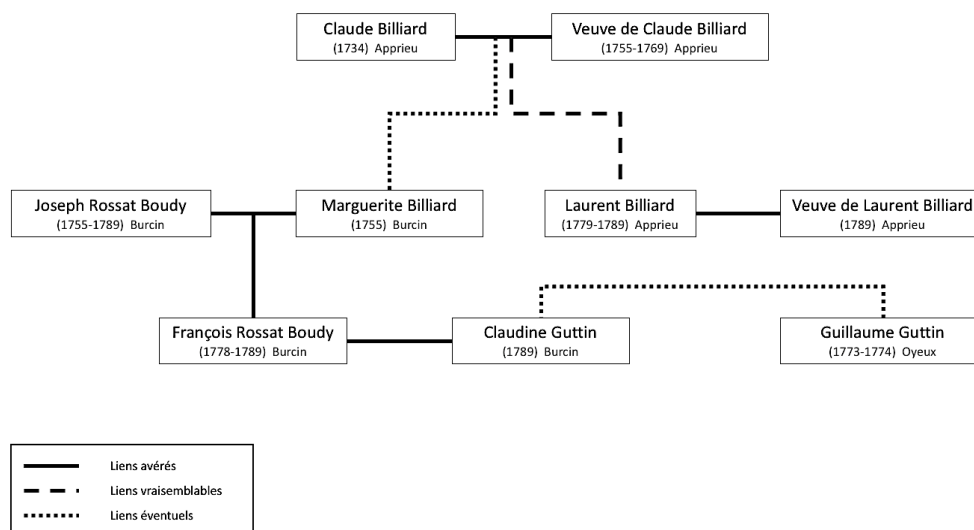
Claude Billiard
(1734) Apprieu

Veuve de Claude Billiard
(1755-1769) Apprieu

Joseph Rossat Boudy
(1755-1789) Burcin

Marguerite Billiard
(1755) Burcin

Laurent Billiard
(1779-1789) Apprieu

Veuve de Laurent Billiard
(1789) Apprieu

François Rossat Boudy
(1778-1789) Burcin

Claudine Guttin
(1789) Burcin

Guillaume Guttin
(1773-1774) Oyeux

Liens avérés
Liens vraisemblables
Liens éventuels